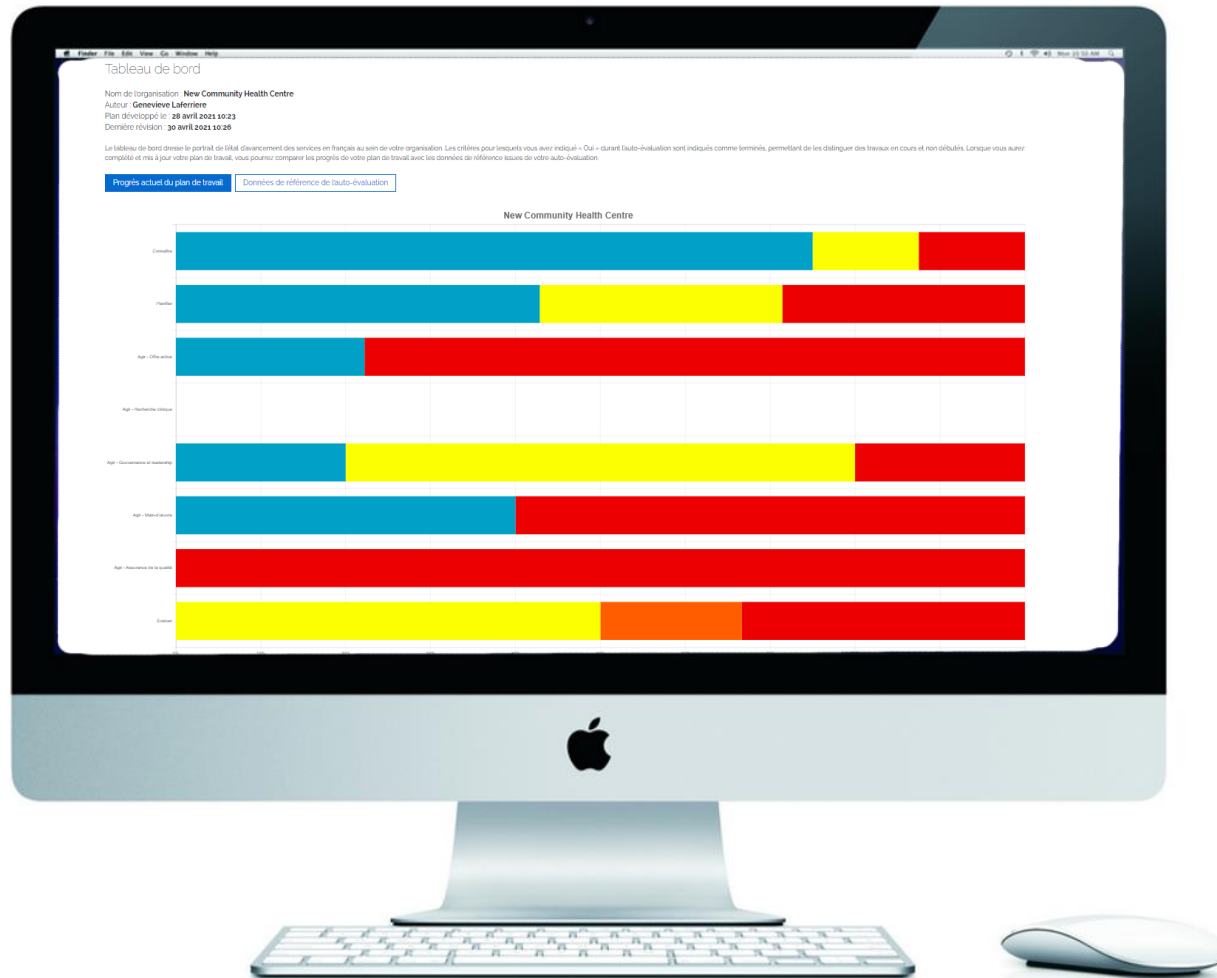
Finder File Edit View Go Window Help

Mon 10:53 AM

Tableau de bord

Nom de l'organisation : **New Community Health Centre**
Auteur : **Genevieve Laferriere**
Plan développé le : **28 avril 2021 10:23**
Dernière révision : **30 avril 2021 10:26**

Le tableau de bord dresse le portrait de l'état d'avancement des services en français au sein de votre organisation. Les critères pour lesquels vous avez indiqué « Oui » durant l'auto-évaluation sont indiqués comme terminés, permettant de les distinguer des travaux en cours et non débutés. Lorsque vous aurez complété et mis à jour votre plan de travail, vous pourrez comparer les progrès de votre plan de travail avec les données de référence issues de votre auto-évaluation.

Progrès actuel du plan de travail

Données de référence de l'auto-évaluation

New Community Health Centre

Connaître

Faciliter

Agir – Offre active

Agir – Recherche clinique

Agir – Gouvernance et leadership

Agir – Main-d'œuvre

Agir – Assurance de la qualité

Évaluer

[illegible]